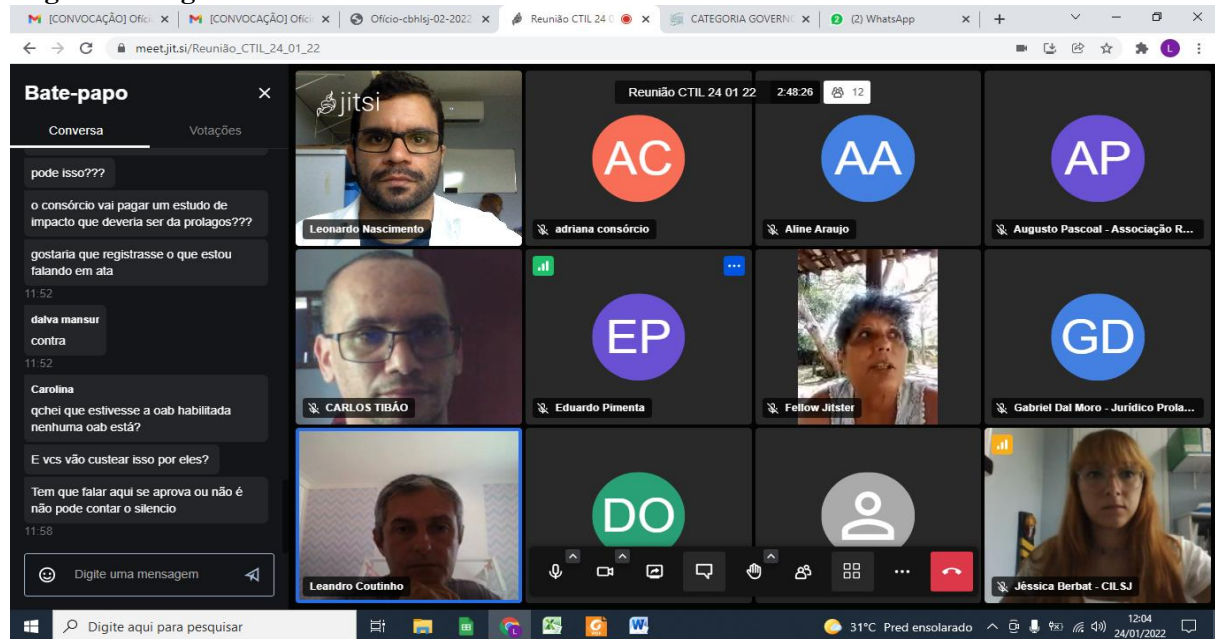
[CONVOCAÇÃO] Ofici | [CONVOCAÇÃO] Ofici | Ofício-cbhlsj-02-2022 | Reunião CTIL 24 | CATEGORIA GOVERN | (2) WhatsApp

meet.jit.si/Reunião_CTIL_24_01_22

L

Bate-papo

Conversa

Votações

pode isso???

o consórcio vai pagar um estudo de impacto que deveria ser da prolagos???

gostaria que registrasse o que estou falando em ata

11:52

dalva mansur

contra

11:52

Carolina

qchei que estivesse a oab habilitada nenhuma oab está?

E vcs vão custear isso por eles?

Tem que falar aqui se aprova ou não é não pode contar o silencio

11:58

Digite uma mensagem

jitsi

Reunião CTIL 24 01 22 2:48:26 12

Leonardo Nascimento

AC

adriana consórcio

AA

Aline Araujo

AP

Augusto Pascoal - Associação R...

CARLOS TIBÃO

EP

Eduardo Pimenta

Fellow Jitster

GD

Gabriel Dal Moro - Jurídico Prola...

Leandro Coutinho

DO

Jêssica Berbat - CILSJ

Digite aqui para pesquisar

31°C Pred ensolarado 12:04 24/01/2022